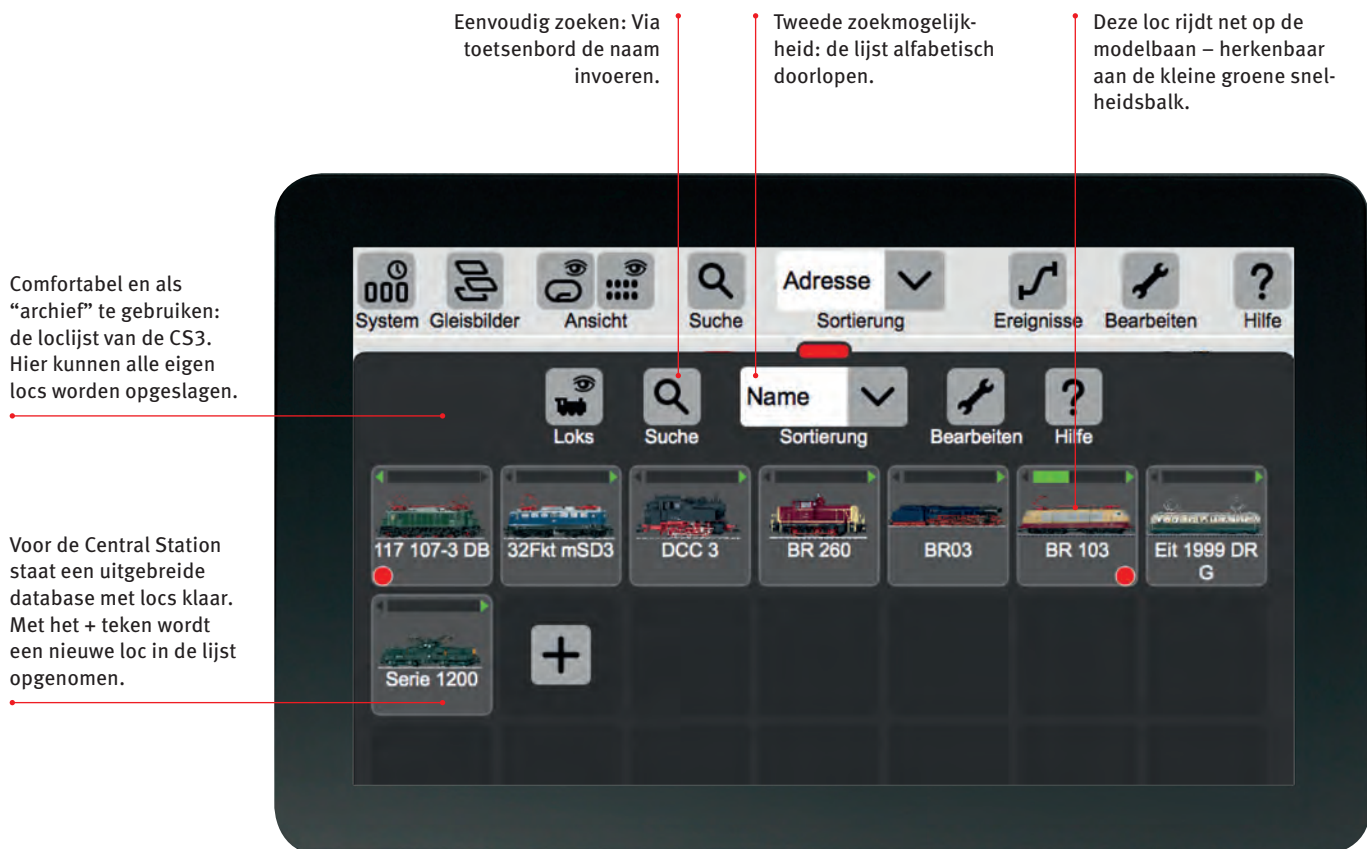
Eenvoudig zoeken: Via toetsenbord de naam invoeren.

Tweede zoekmogelijkheid: de lijst alfabetisch doorlopen.

Deze loc rijdt net op de modelbaan – herkenbaar aan de kleine groene snelheidsbalk.

Comfortabel en als "archief" te gebruiken: de loclijst van de CS3. Hier kunnen alle eigen locs worden opgeslagen.

Voor de Central Station staat een uitgebreide database met locs klaar. Met het + teken wordt een nieuwe loc in de lijst opgenomen.

System Gleisbilder Ansicht Suche Adresse Sortierung Ereignisse Bearbeiten Hilfe

Loks Suche Name Sortierung Bearbeiten Hilfe

117 107-3 DB
32Fkt mSD3
DCC 3
BR 260
BR03
BR 103
Eit 1999 DR G
Serie 1200